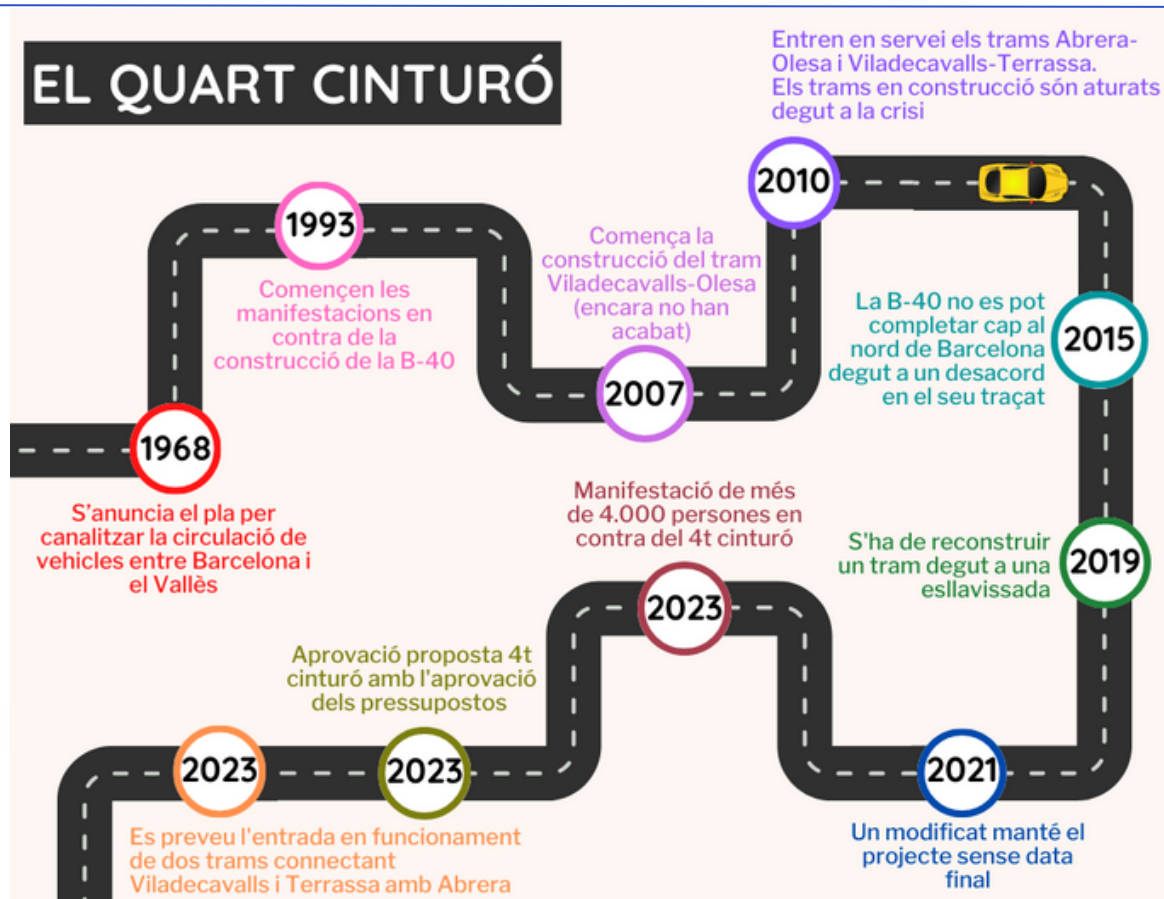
EL QUART CINTURÓ

1968

S'anuncia el pla per canalitzar la circulació de vehicles entre Barcelona i el Vallès

1993

Comencen les manifestacions en contra de la construcció de la B-40

2007

Comença la construcció del tram Viladecavalls-Olesa (encara no han acabat)

2010

Entren en servei els trams Abrera-Olesa i Viladecavalls-Terrassa. Els trams en construcció són aturats degut a la crisi

2015

La B-40 no es pot completar cap al nord de Barcelona degut a un desacord en el seu traçat

2019

S'ha de reconstruir un tram degut a una esllavissada

2021

Un modificat manté el projecte sense data final

2023

Manifestació de més de 4.000 persones en contra del 4t cinturó

2023

Aprovació proposta 4t cinturó amb l'aprovació dels pressupostos

2023

Es preveu l'entrada en funcionament de dos trams connectant Viladecavalls i Terrassa amb Abrera